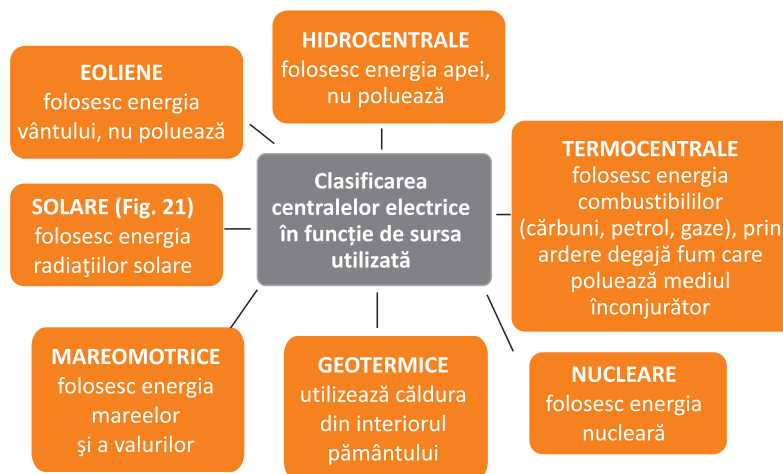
Clasificarea centralelor electrice în funcție de sursa utilizată

EOLIENE
folosesc energia vântului, nu poluează

HIDROCENTRALE
folosesc energia apei, nu poluează

TERMOCENTRALE
folosesc energia combustibililor (cărbuni, petrol, gaze), prin ardere degajă fum care poluează mediul înconjurător

SOLARE (Fig. 21)
folosesc energia radiațiilor solare

MAREOMOTRICE
folosesc energia mareelor şi a valurilor

GEOTERMICE
utilizează căldura din interiorul pământului

NUCLEARE
folosesc energia nucleară